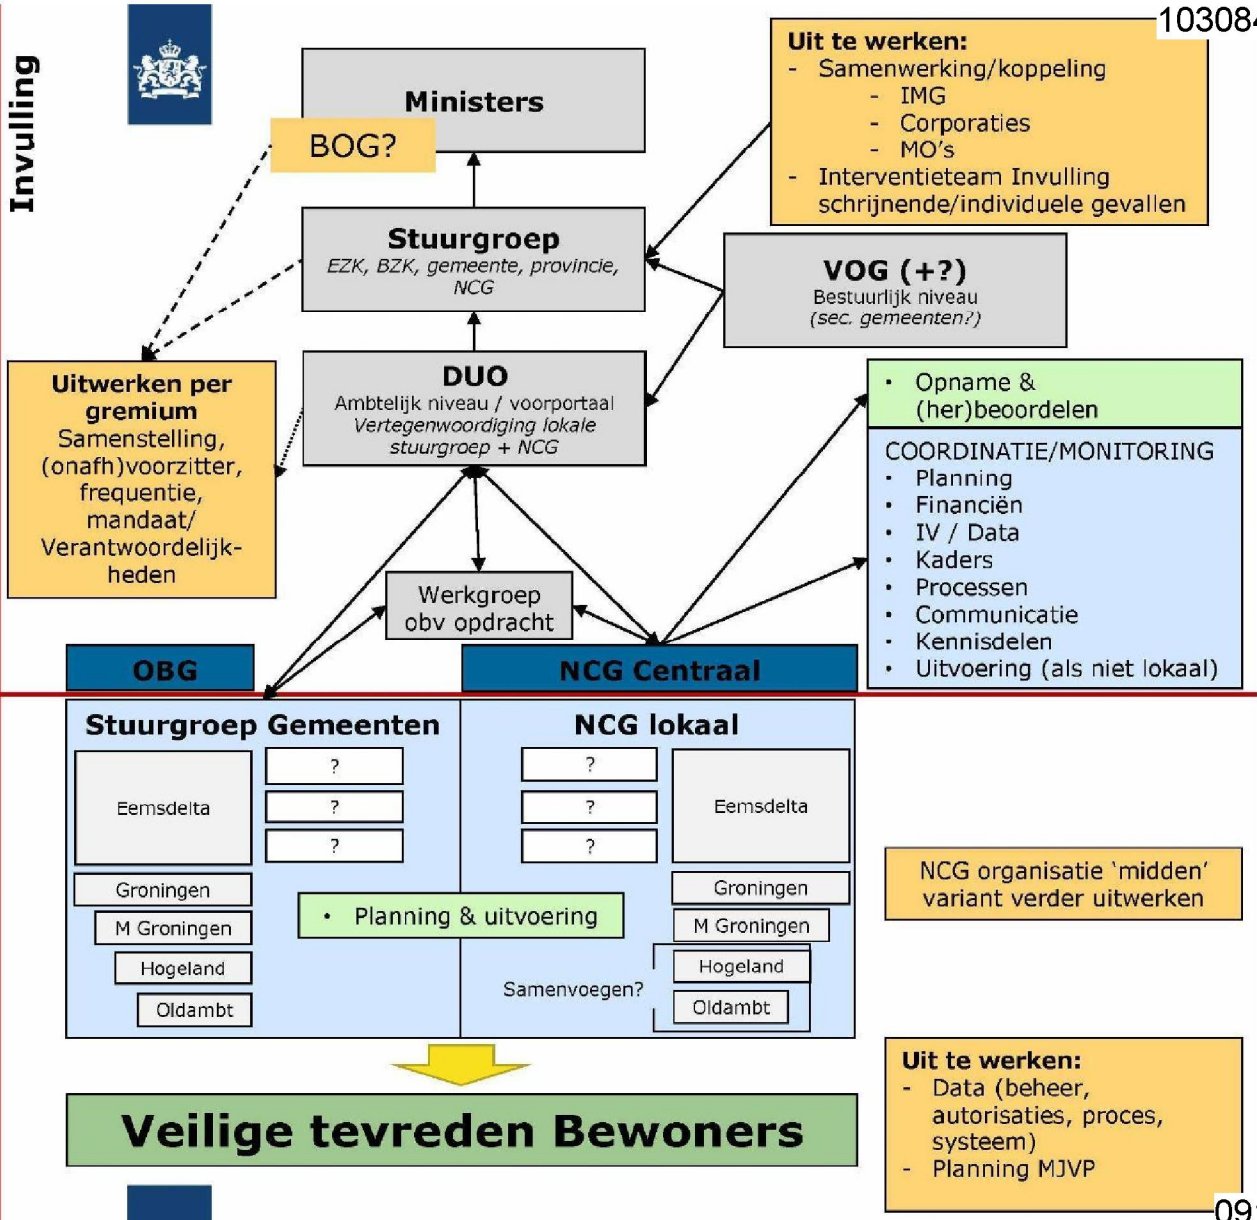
10308

Invulling

Ministers

BOG?

Uit te werken:
- Samenwerking/koppeling
  - IMG
  - Corporaties
  - MO's
- Interventieteam Invulling schrijnende/individuele gevallen

Stuurgroep
EZK, BZK, gemeente, provincie, NCG

VOG (+?)
Bestuurlijk niveau
(sec. gemeenten?)

Uitwerken per gremium
Samenstelling, (onafh)voorzitter, frequentie, mandaat/ Verantwoordelijkheden

DUO
Ambtelijk niveau / voorportaal
Vertegenwoordiging lokale stuurgroep + NCG

• Opname & (her)beoordelen

COORDINATIE/MONITORING
• Planning
• Financiën
• IV / Data
• Kaders
• Processen
• Communicatie
• Kennisdelen
• Uitvoering (als niet lokaal)

Werkgroep obv opdracht

OBG

NCG Centraal

Stuurgroep Gemeenten

Eemsdelta

?

?

?

Groningen

M Groningen

Hogeland

Oldambt

• Planning & uitvoering

NCG lokaal

?

?

?

Eemsdelta

Groningen

M Groningen

Hogeland

Oldambt

Samenvoegen?

NCG organisatie 'midden' variant verder uitwerken

Uit te werken:
- Data (beheer, autorisaties, proces, systeem)
- Planning MJVP

Veilige tevreden Bewoners

09